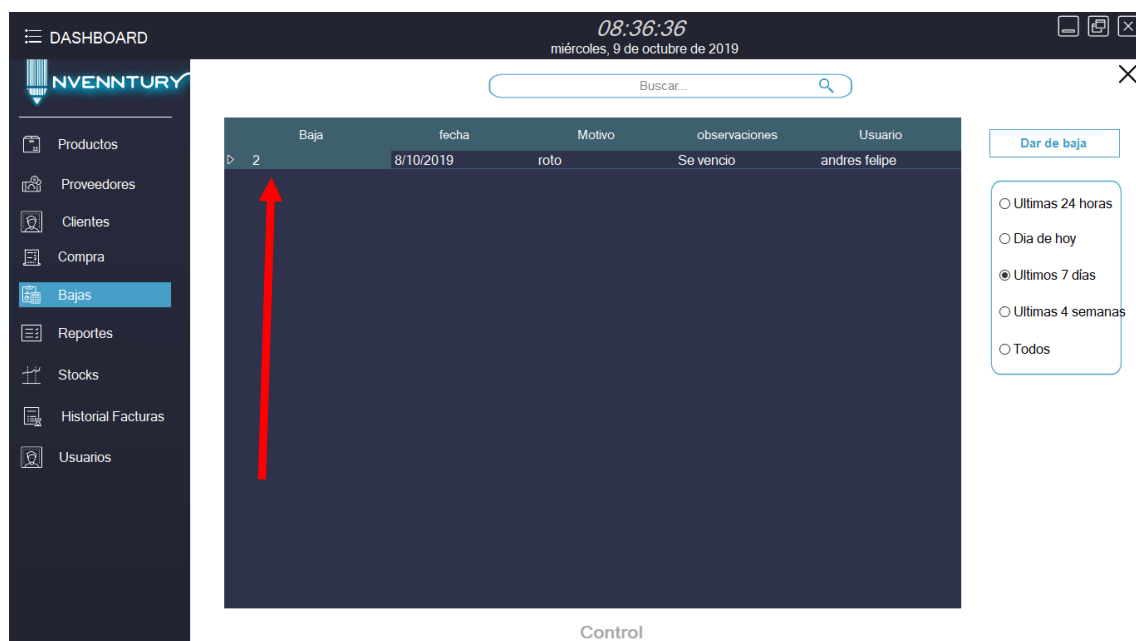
DASHBOARD

08:36:36
miércoles, 9 de octubre de 2019

NVENNTURY

Buscar...

Productos
Proveedores
Clientes
Compra
Bajas
Reportes
Stocks
Historial Facturas
Usuarios

| Baja | fecha | Motivo | observaciones | Usuario |
|---|---|---|---|---|
| 2 | 8/10/2019 | roto | Se vencio | andres felipe |

Dar de baja

Ultimas 24 horas
Dia de hoy
Ultimos 7 días
Ultimas 4 semanas
Todos

Control